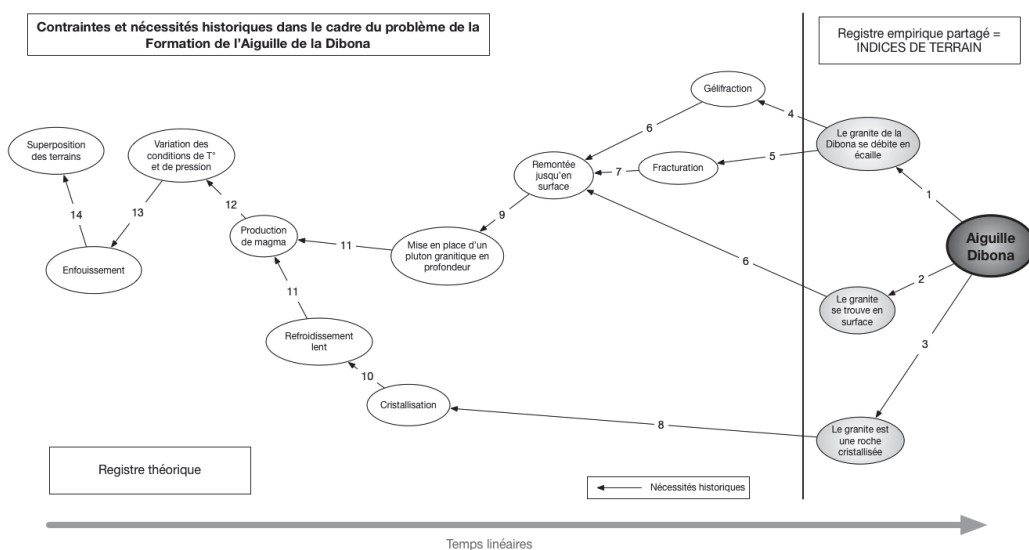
Contraintes et nécessités historiques dans le cadre du problème de la Formation de l'Aiguille de la Dibona

Registre empirique partagé = INDICES DE TERRAIN

Gélifraction

Superposition des terrains

Variation des conditions de T° et de pression

Remontée jusqu'en surface

Fracturation

Le granite de la Dibona se débite en écaille

Aiguille Dibona

Enfouissement

Production de magma

Mise en place d'un pluton granitique en profondeur

Le granite se trouve en surface

Refroidissement lent

Cristallisation

Le granite est une roche cristallisée

1
2
3
4
5
6
6
7
8
9
10
11
11
12
13
14

Registre théorique

Nécessités historiques

Temps linéaires